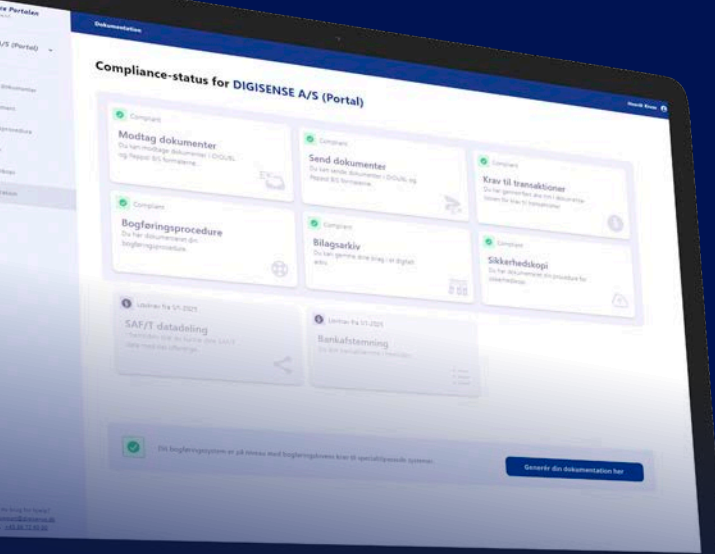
e Portalen

A/S (Portal)

Dokumentation

Henrik Riise

Compliance-status for DIGISENSE A/S (Portal)

Compliant
Modtag dokumenter
Du kan modtage dokumenter i OIOUBL og Peppol BIS formaterne.

Compliant
Send dokumenter
Du kan sende dokumenter i OIOUBL og Peppol BIS formaterne.

Compliant
Krav til transaktioner
Du har gennemført alle krav i dokumentationen for krav til transaktioner.

Compliant
Bogføringsprocedure
Du har dokumenteret din bogføringsprocedure.

Compliant
Bilagsarkiv
Du kan gemme dine bilag i et digitalt arkiv.

Compliant
Sikkerhedskopi
Du har dokumenteret din procedure for sikkerhedskopi.

Udebliver fra 01.2025
SAF/T datadeling
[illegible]

Udebliver fra 01.2025
Bankafstemning
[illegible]

Dit bogføringssystem er på niveau med bogføringslovens krav til specialtilpassede systemer.

Generér din dokumentation her